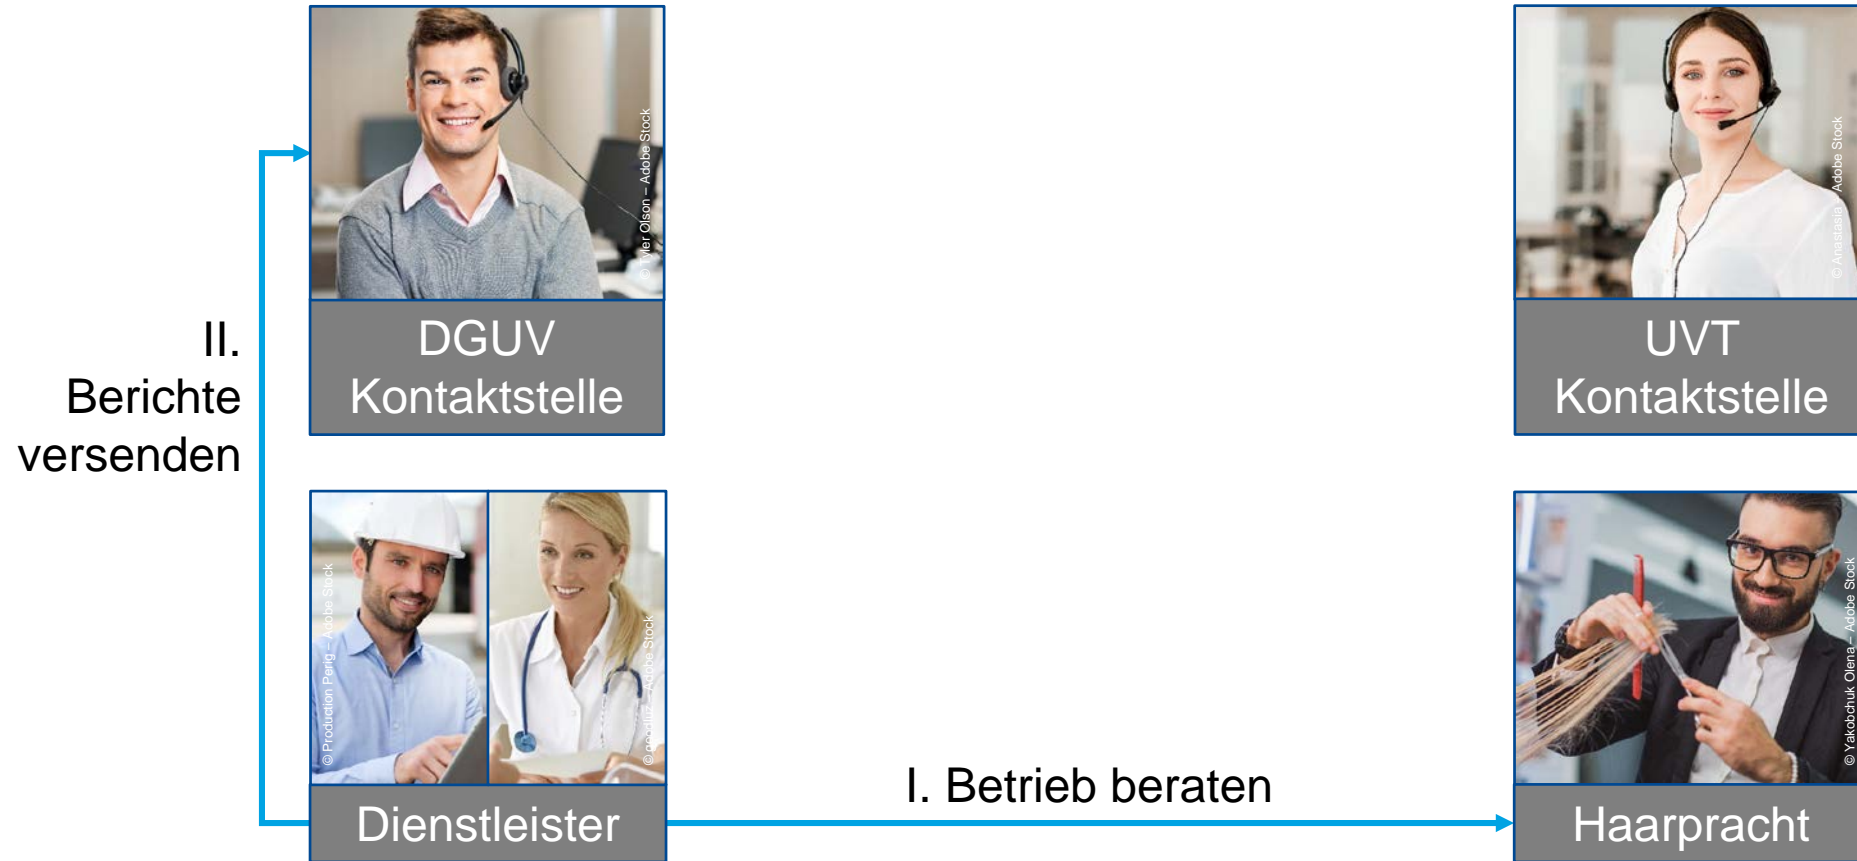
© Tyler Olson – Adobe Stock

DGUV Kontaktstelle

© Anastasia – Adobe Stock

UVT Kontaktstelle

II. Berichte versenden

© Production Perig – Adobe Stock

© contrastwerkstatt – Adobe Stock

Dienstleister

I. Betrieb beraten

© Yakobchuk Olena – Adobe Stock

Haarpracht